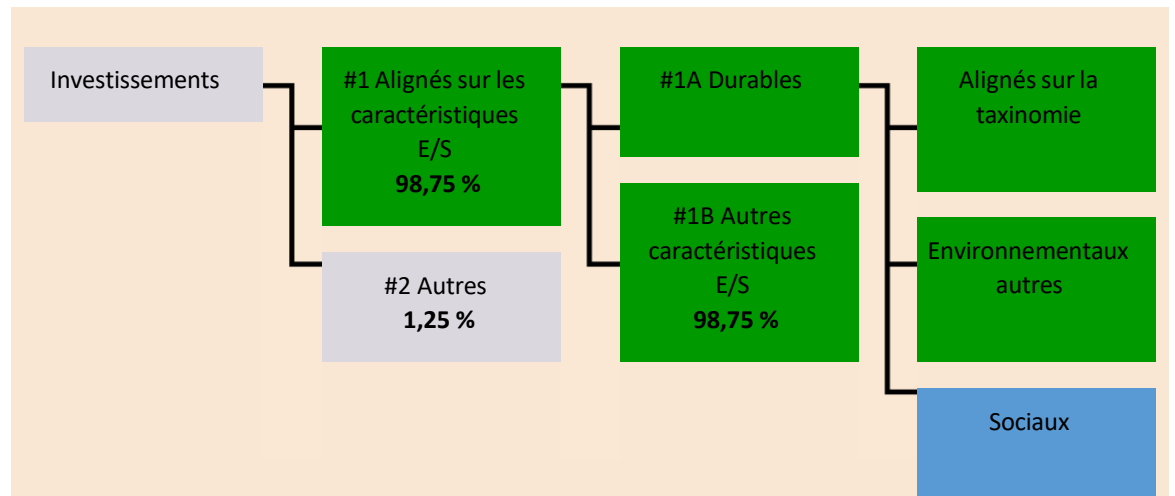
Investissements

#1 Alignés sur les caractéristiques E/S
**98,75 %**

#2 Autres
**1,25 %**

#1A Durables

#1B Autres caractéristiques E/S
**98,75 %**

Alignés sur la taxinomie

Environnementaux autres

Sociaux